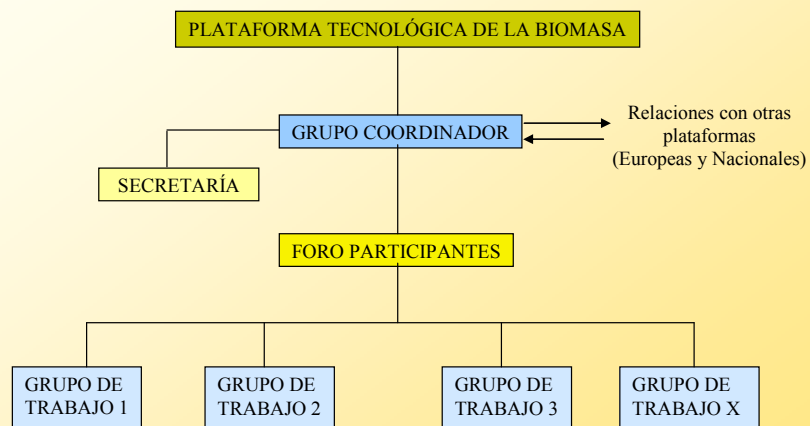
PLATAFORMA TECNOLÓGICA DE LA BIOMASA

GRUPO COORDINADOR

Relaciones con otras plataformas (Europeas y Nacionales)

SECRETARÍA

FORO PARTICIPANTES

GRUPO DE TRABAJO 1

GRUPO DE TRABAJO 2

GRUPO DE TRABAJO 3

GRUPO DE TRABAJO X